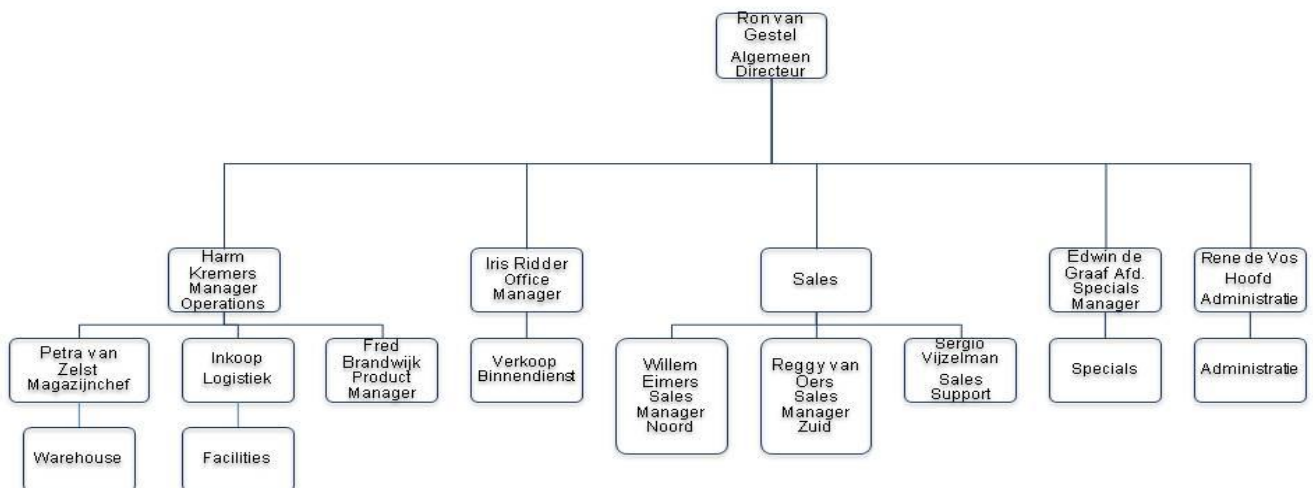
Ron van Gestel
Algemeen Directeur

Harm Kremers Manager Operations

Petra van Zelst Magazijnchef

Warehouse

Inkoop Logistiek

Facilities

Fred Brandwijk Product Manager

Iris Ridder Office Manager

Verkoop Binnendienst

Sales

Willem Eimers Sales Manager Noord

Reggy van Oers Sales Manager Zuid

Sergio Vijzelman Sales Support

Edwin de Graaf Afd. Specials Manager

Specials

Rene de Vos Hoofd Administratie

Administratie